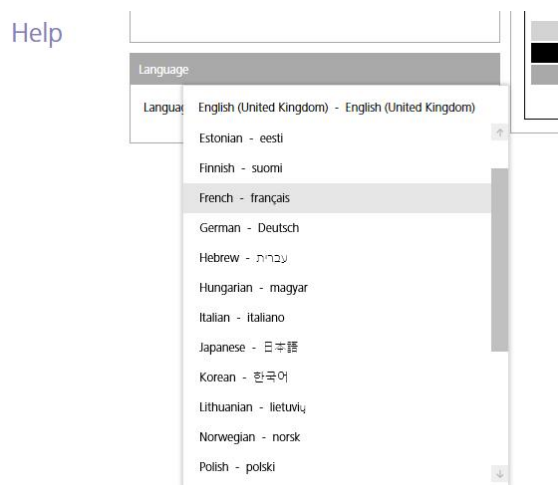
Help

Language

Languag

English (United Kingdom) - English (United Kingdom)

Estonian - eesti

Finnish - suomi

French - français

German - Deutsch

Hebrew - עברית

Hungarian - magyar

Italian - italiano

Japanese - 日本語

Korean - 한국어

Lithuanian - lietuvių

Norwegian - norsk

Polish - polski